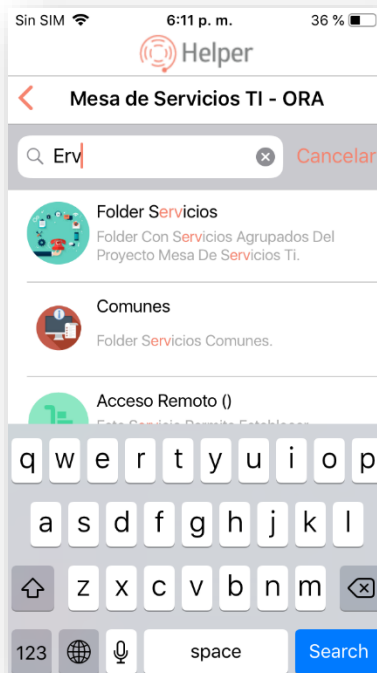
Sin SIM 6:11 p. m. 36 %

Helper

Mesa de Servicios TI - ORA

Erv

Cancelar

Folder Servicios

Folder Con Servicios Agrupados Del Proyecto Mesa De Servicios Ti.

Comunes

Folder Servicios Comunes.

Acceso Remoto ()

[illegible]

q w e r t y u i o p

a s d f g h j k l

z x c v b n m

123

space

Search